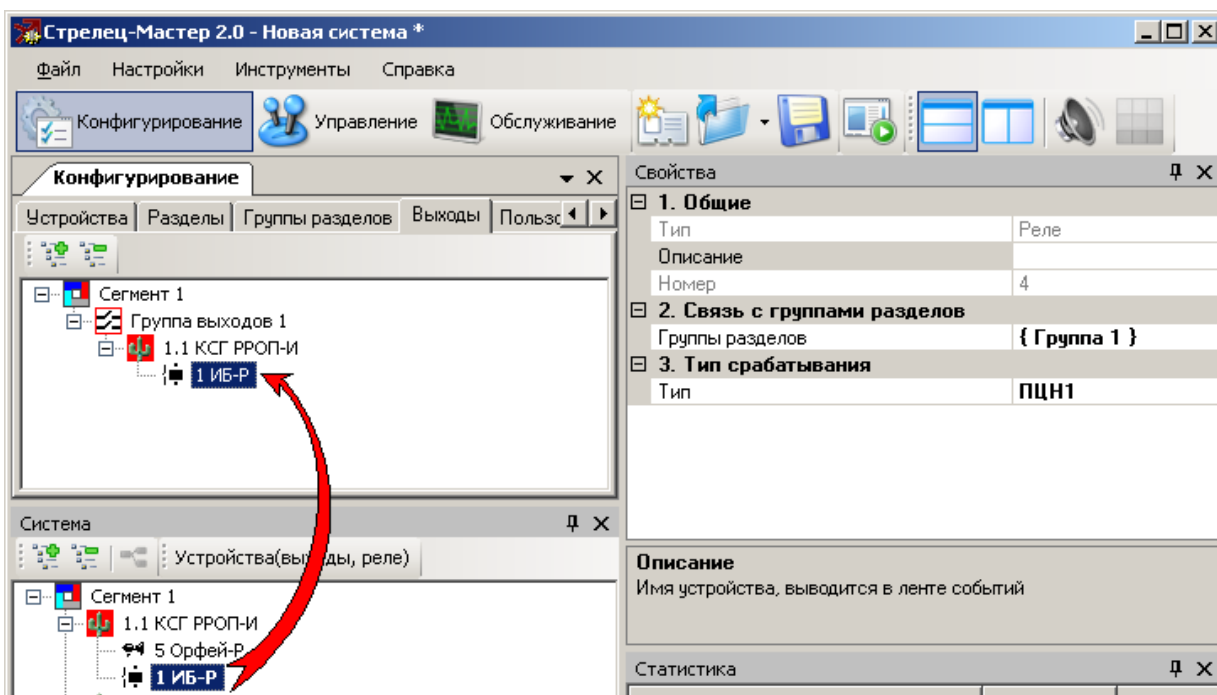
Стрелец-Мастер 2.0 - Новая система *

Файл Настройки Инструменты Справка

Конфигурирование Управление Обслуживание

Конфигурирование

Устройства | Разделы | Группы разделов | Выходы | Пользо

Сегмент 1
Группа выходов 1
1.1 КСГ РРОП-И
1 ИБ-Р

Система

Устройства(вы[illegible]ды, реле)

Сегмент 1
1.1 КСГ РРОП-И
5 Орфей-Р
1 ИБ-Р

Свойства

| | |
|---|---|
| 1. Общие | |
| Тип | Реле |
| Описание | |
| Номер | 4 |
| 2. Связь с группами разделов | |
| Группы разделов | { Группа 1 } |
| 3. Тип срабатывания | |
| Тип | ПЦН1 |

Описание
Имя устройства, выводится в ленте событий

Статистика